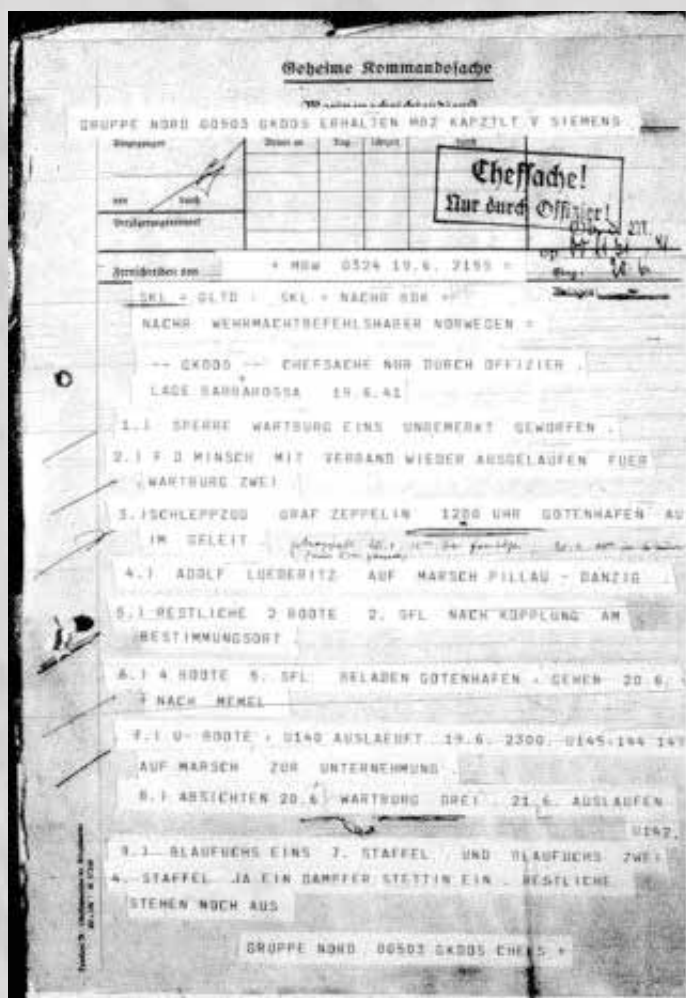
Geheime Kommandosache

Marinenachrichtendienst

GRUPPE NORD 00503 GKDOS ERHALTEN MOZ KAPZTLT V SIEMENS

Eingegangen

Chefsache!
Nur durch Offizier!

Fernschreiben von

+ MOW 0324 19.6. 2155 +

SKL + OLTD : SKL + NACHR BDK +

NACHR WEHRMACHTBEFEHLSHABER NORWEGEN +

-- GKDOS -- CHEFSACHE NUR DURCH OFFIZIER .

LAGE BARBAROSSA 19.6.41

1.) SPERRE WARTBURG EINS UNBEMERKT GEWORFEN .

2.) F.D MINSEN MIT VERBAND WIEDER AUSGELAUFEN FUER WARTBURG ZWEI

3.)SCHLEPPZUG GRAF ZEPPELIN 1200 UHR GOTENHAFEN AU IM GELEIT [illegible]

4.) ADOLF LUEDERITZ AUF MARSCH PILLAU - DANZIG .

5.) RESTLICHE 3 BOOTE 2. SFL NACH KOPPLUNG AM BESTIMMUNGSORT .

6.) 4 BOOTE 5. SFL BELADEN GOTENHAFEN - GEHEN 20.6. NACH MEMEL

7.) U- BOOTE : U140 AUSLAEUFT 19.6. 2300. U145-144 14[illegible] AUF MARSCH ZUR UNTERNEHMUNG .

8.) ABSICHTEN 20.6. WARTBURG DREI . 21.6. AUSLAUFEN U142.

9.) BLAUFUCHS EINS 7. STAFFEL UND BLAUFUCHS ZWEI 4. STAFFEL JA EIN DAMPFER STETTIN EIN . RESTLICHE STEHEN NOCH AUS

GRUPPE NORD 00503 GKDOS CHEFS +